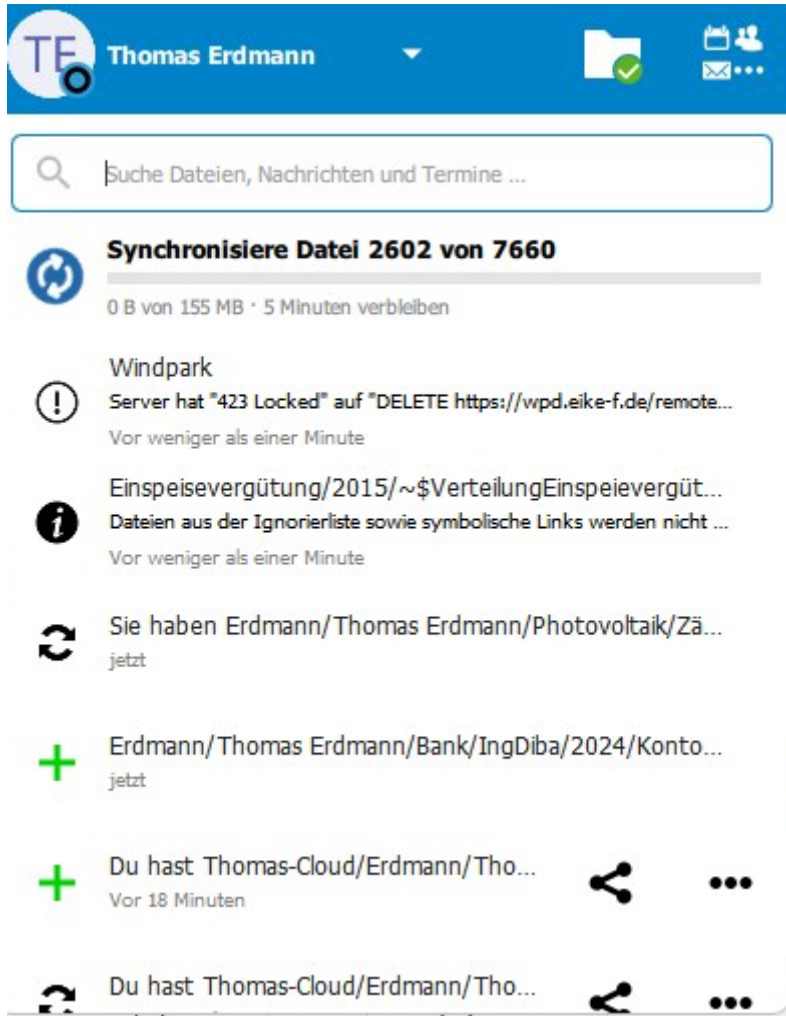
TE Thomas Erdmann

Suche Dateien, Nachrichten und Termine ...

Synchronisiere Datei 2602 von 7660
0 B von 155 MB · 5 Minuten verbleiben

Windpark
Server hat "423 Locked" auf "DELETE https://wpd.eike-f.de/remote...
Vor weniger als einer Minute

Einspeisevergütung/2015/~$VerteilungEinspeievergüt...
Dateien aus der Ignorierliste sowie symbolische Links werden nicht ...
Vor weniger als einer Minute

Sie haben Erdmann/Thomas Erdmann/Photovoltaik/Zä...
jetzt

Erdmann/Thomas Erdmann/Bank/IngDiba/2024/Konto...
jetzt

Du hast Thomas-Cloud/Erdmann/Tho...
Vor 18 Minuten

Du hast Thomas-Cloud/Erdmann/Tho...